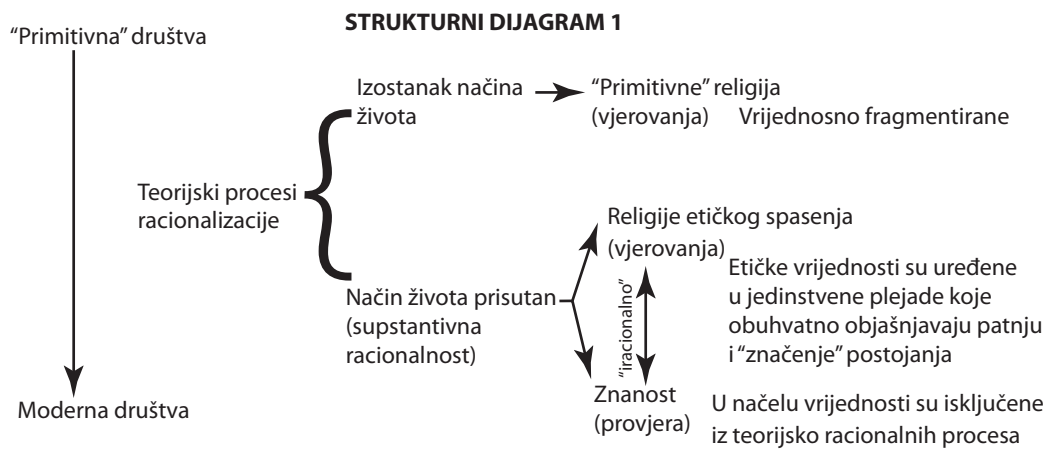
STRUKTURNI DIJAGRAM 1

"Primitivna" društva

Izostanak načina života

"Primitivne" religija (vjerovanja)

Vrijednosno fragmentirane

Teorijski procesi racionalizacije

Religije etičkog spasenja (vjerovanja)

Etičke vrijednosti su uređene u jedinstvene plejade koje obuhvatno objašnjavaju patnju i "značenje" postojanja

Način života prisutan (supstantivna racionalnost)

"iracionalno"

Znanost (provjera)

U načelu vrijednosti su isključene iz teorijsko racionalnih procesa

Moderna društva